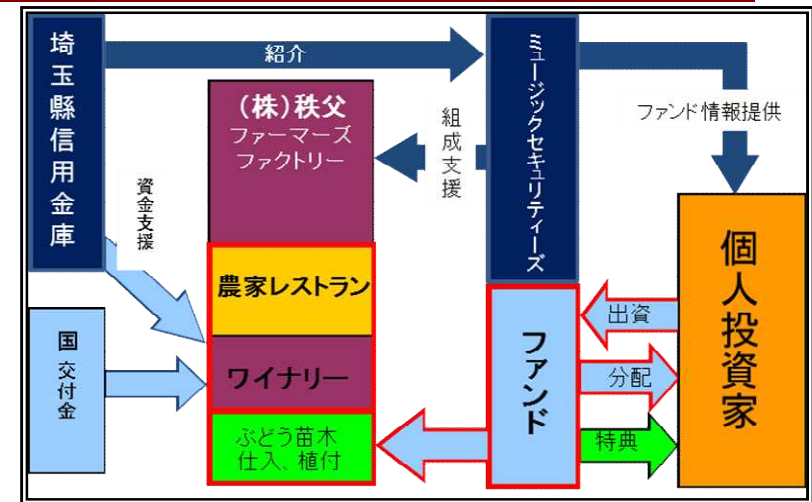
埼玉縣信用金庫

紹介

ミュージックセキュリティーズ

ファンド情報提供

(株)秩父
ファーマーズ
ファクトリー

組成支援

資金支援

個人投資家

農家レストラン

ワイナリー

ぶどう苗木
仕入、植付

国
交付金

ファンド

出資

分配

特典